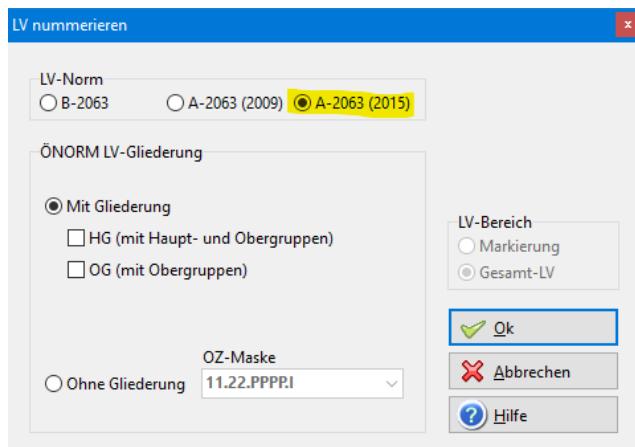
LV nummerieren

x

LV-Norm

B-2063

A-2063 (2009)

A-2063 (2015)

ÖNORM LV-Gliederung

Mit Gliederung

HG (mit Haupt- und Obergruppen)

OG (mit Obergruppen)

LV-Bereich

Markierung

Gesamt-LV

Ok

OZ-Maske

Ohne Gliederung

11.22.PPPP.I

Abbrechen

Hilfe